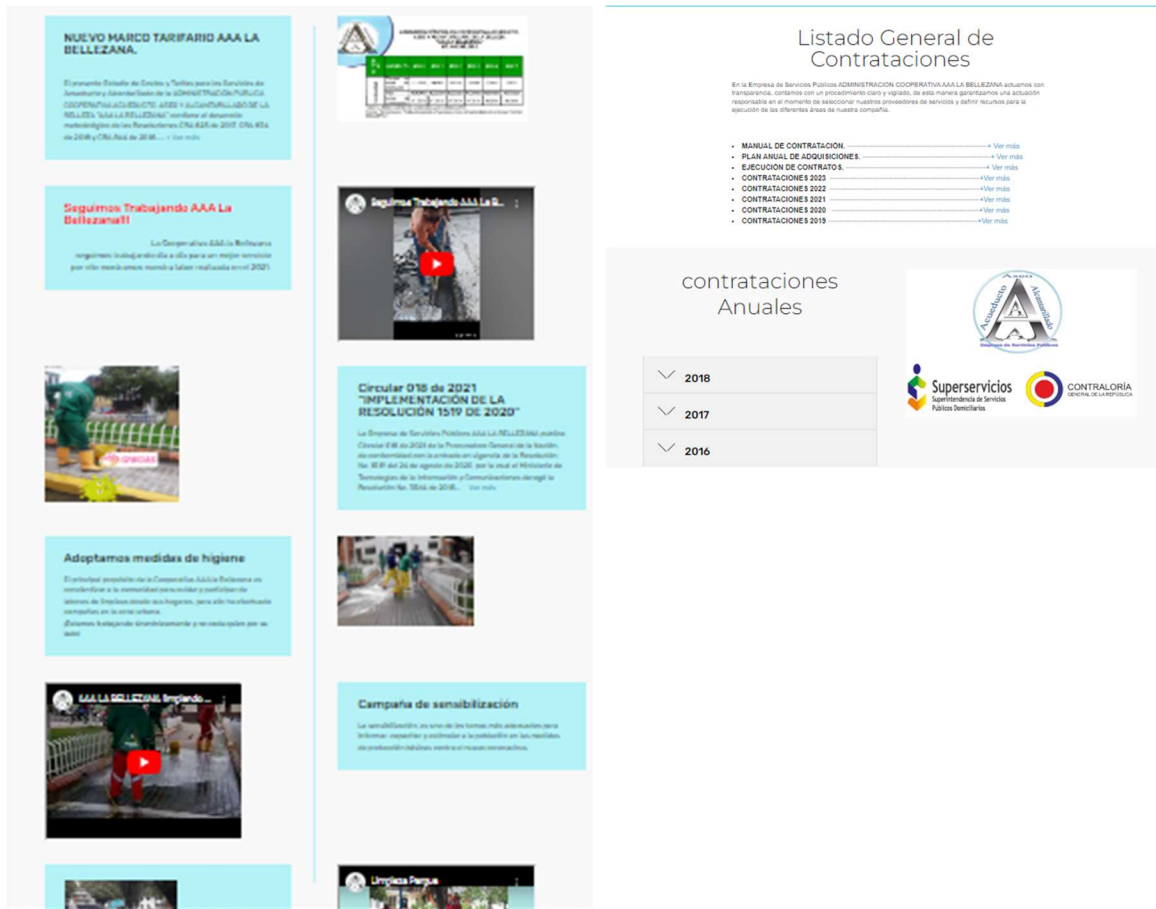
NUEVO MARCO TARIFARIO AAA LA BELLEZANA.

El presente Estudio de Costos y Tarifas para los Servicios de Acueducto y Alcantarillado de la ADMINISTRACIÓN PÚBLICA COOPERATIVA ACUEDUCTO, ASEO Y ALCANTARILLADO DE LA BELLEZA "AAA LA BELLEZANA" conforme al desarrollo metodológico de las Resoluciones CRA 825 de 2017, CRA 844 de 2018 y CRA 864 de 2018.... + Ver más

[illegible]

Seguimos Trabajando AAA La Bellezana!!

La Cooperativa AAA la Bellezana seguimos trabajando día a día para un mejor servicio por ello mencionamos nuestra labor realizada en el 2021.

Seguimos Trabajando AAA La B...

GRACIAS

Circular 018 de 2021 "IMPLEMENTACIÓN DE LA RESOLUCIÓN 1519 DE 2020"

La Empresa de Servicios Públicos AAA LA BELLEZANA publica Circular 018 de 2021 de la Procuraduría General de la Nación, de conformidad con la entrada en vigencia de la Resolución No. 1519 del 24 de agosto de 2020, por la cual el Ministerio de Tecnologías de la Información y Comunicaciones derogó la Resolución No. 3564 de 2015.... Ver más

Adoptamos medidas de higiene

El principal propósito de la Cooperativa AAA la Bellezana es concientizar a la comunidad para cuidar y participar de labores de limpieza desde sus hogares, para ello ha efectuado campañas en la zona urbana.
¡Estamos trabajando sinceramente y no nada quiere por la labor!

AAA LA BELLEZANA limpiando ...

Campaña de sensibilización

La sensibilización, es uno de los temas más adecuados para informar, capacitar y estimular a la población en los medidas de producción ideales contra el nuevo coronavirus.

Limpieza Parque

Listado General de Contrataciones

En la Empresa de Servicios Públicos ADMINISTRACIÓN COOPERATIVA AAA LA BELLEZANA actuamos con transparencia, contamos con un procedimiento claro y vigilado, de esta manera garantizamos una actuación responsable en el momento de seleccionar nuestros proveedores de servicios y definir recursos para la ejecución de las diferentes áreas de nuestra compañía.

- MANUAL DE CONTRATACIÓN. + Ver más
- PLAN ANUAL DE ADQUISICIONES. + Ver más
- EJECUCIÓN DE CONTRATOS. + Ver más
- CONTRATACIONES 2023 + Ver más
- CONTRATACIONES 2022 + Ver más
- CONTRATACIONES 2021 + Ver más
- CONTRATACIONES 2020 + Ver más
- CONTRATACIONES 2019 + Ver más

contrataciones Anuales

2018
2017
2016

Acueducto Aseo Alcantarillado
Empresa de Servicios Públicos

Superservicios
Superintendencia de Servicios Públicos Domiciliarios

CONTRALORÍA
GENERAL DE LA REPÚBLICA